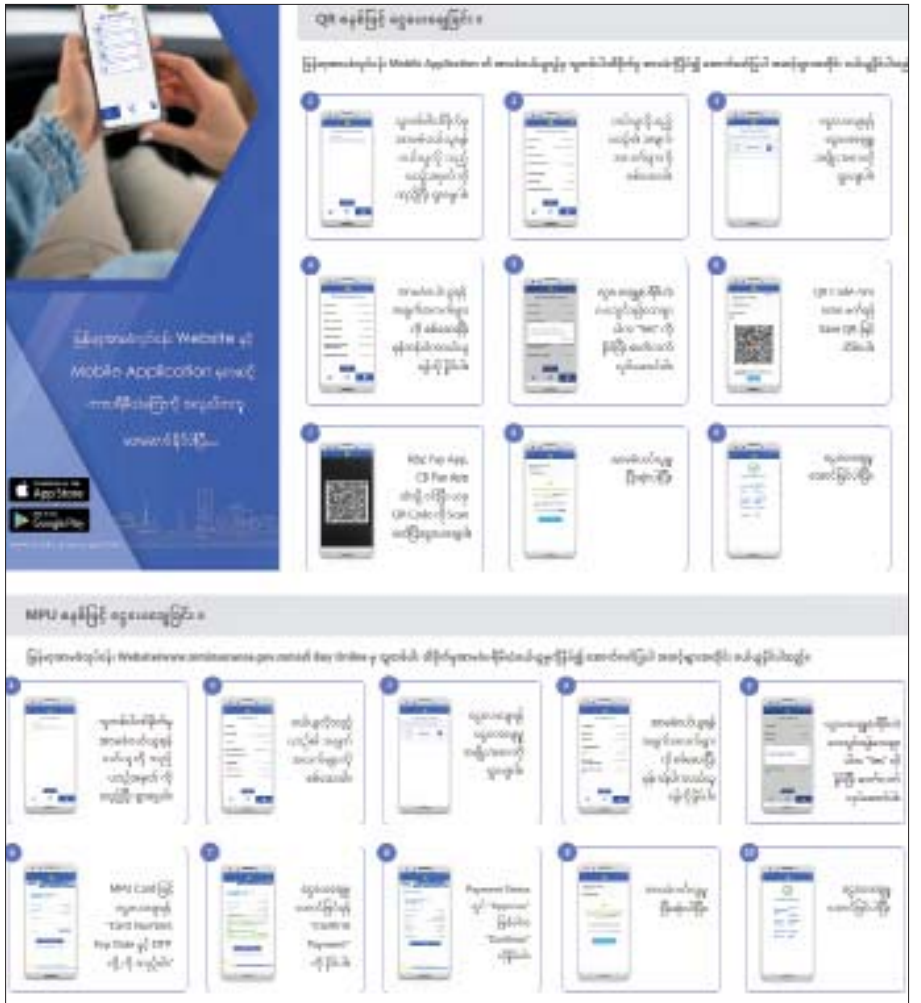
QR နည်းဖြင့် ငွေပေးချေခြင်း ။

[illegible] Mobile Application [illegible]

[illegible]

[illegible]

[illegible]

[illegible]

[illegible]

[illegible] QR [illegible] Save QR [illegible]

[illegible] KBZ Pay App, CB Pay App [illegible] QR Code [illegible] Scan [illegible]

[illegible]

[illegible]

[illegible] Website နှင့် Mobile Application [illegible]

App Store

Google Play

MPU နည်းဖြင့် ငွေပေးချေခြင်း ။

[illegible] Website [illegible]

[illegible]

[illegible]

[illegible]

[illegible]

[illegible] "Yes" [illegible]

MPU Card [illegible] "Card Number, Exp Date နှင့် OTP" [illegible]

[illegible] "Confirm Payment" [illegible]

Payment Status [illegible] "Approved" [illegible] "Continue" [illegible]

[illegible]

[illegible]